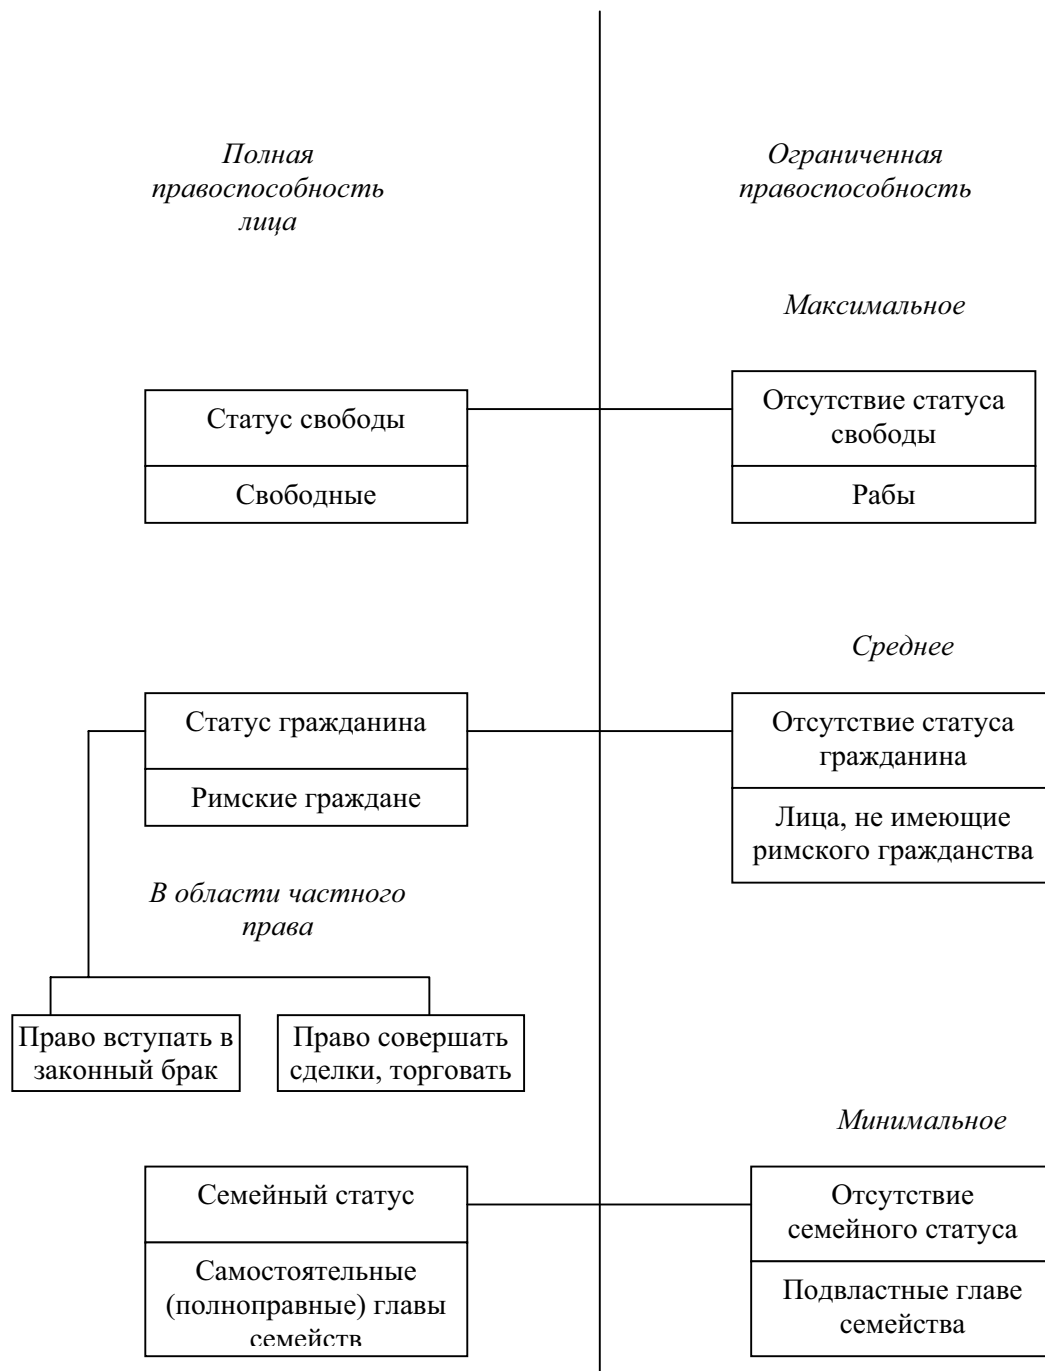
Полная правоспособность лица

Ограниченная правоспособность

Максимальное

Статус свободы

Свободные

Отсутствие статуса свободы

Рабы

Среднее

Статус гражданина

Римские граждане

Отсутствие статуса гражданина

Лица, не имеющие римского гражданства

В области частного права

Право вступать в законный брак

Право совершать сделки, торговать

Минимальное

Семейный статус

Самостоятельные (полноправные) главы семейств

Отсутствие семейного статуса

Подвластные главе семейства